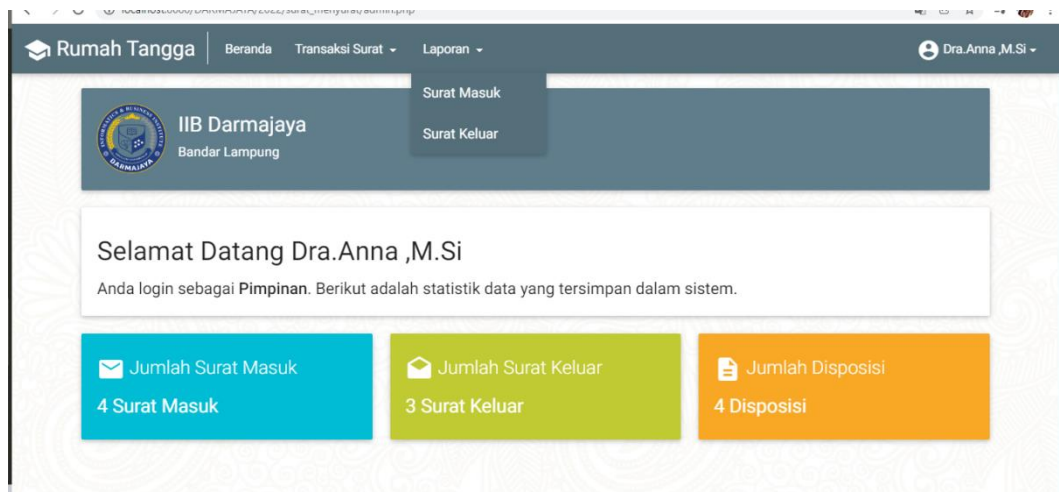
localhost:8080/DARMAJAYA/2022/surat_menyurat/admin.php

Rumah Tangga Beranda Transaksi Surat Laporan Dra.Anna ,M.Si

Surat Masuk
Surat Keluar

IIB Darmajaya
Bandar Lampung

Selamat Datang Dra.Anna ,M.Si

Anda login sebagai Pimpinan. Berikut adalah statistik data yang tersimpan dalam sistem.

Jumlah Surat Masuk
4 Surat Masuk

Jumlah Surat Keluar
3 Surat Keluar

Jumlah Disposisi
4 Disposisi